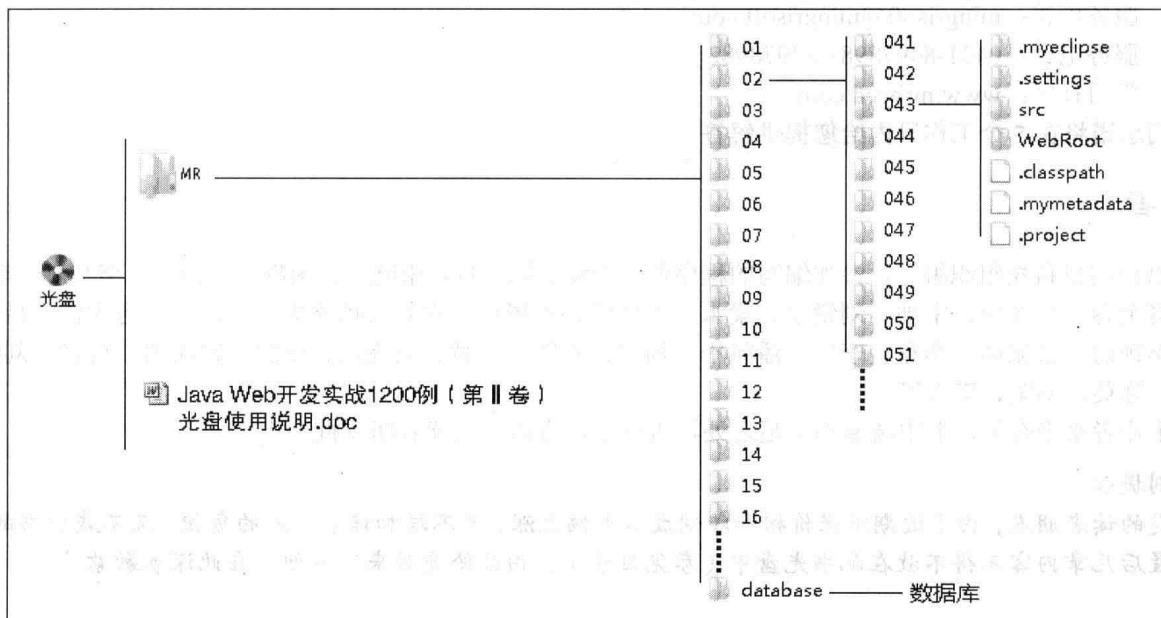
光盘

MR

Java Web开发实战1200例（第Ⅱ卷）光盘使用说明.doc

01
02
03
04
05
06
07
08
09
10
11
12
13
14
15
16

database —— 数据库

041
042
043
044
045
046
047
048
049
050
051

.myeclipse
.settings
src
WebRoot
.classpath
.mymetadata
.project